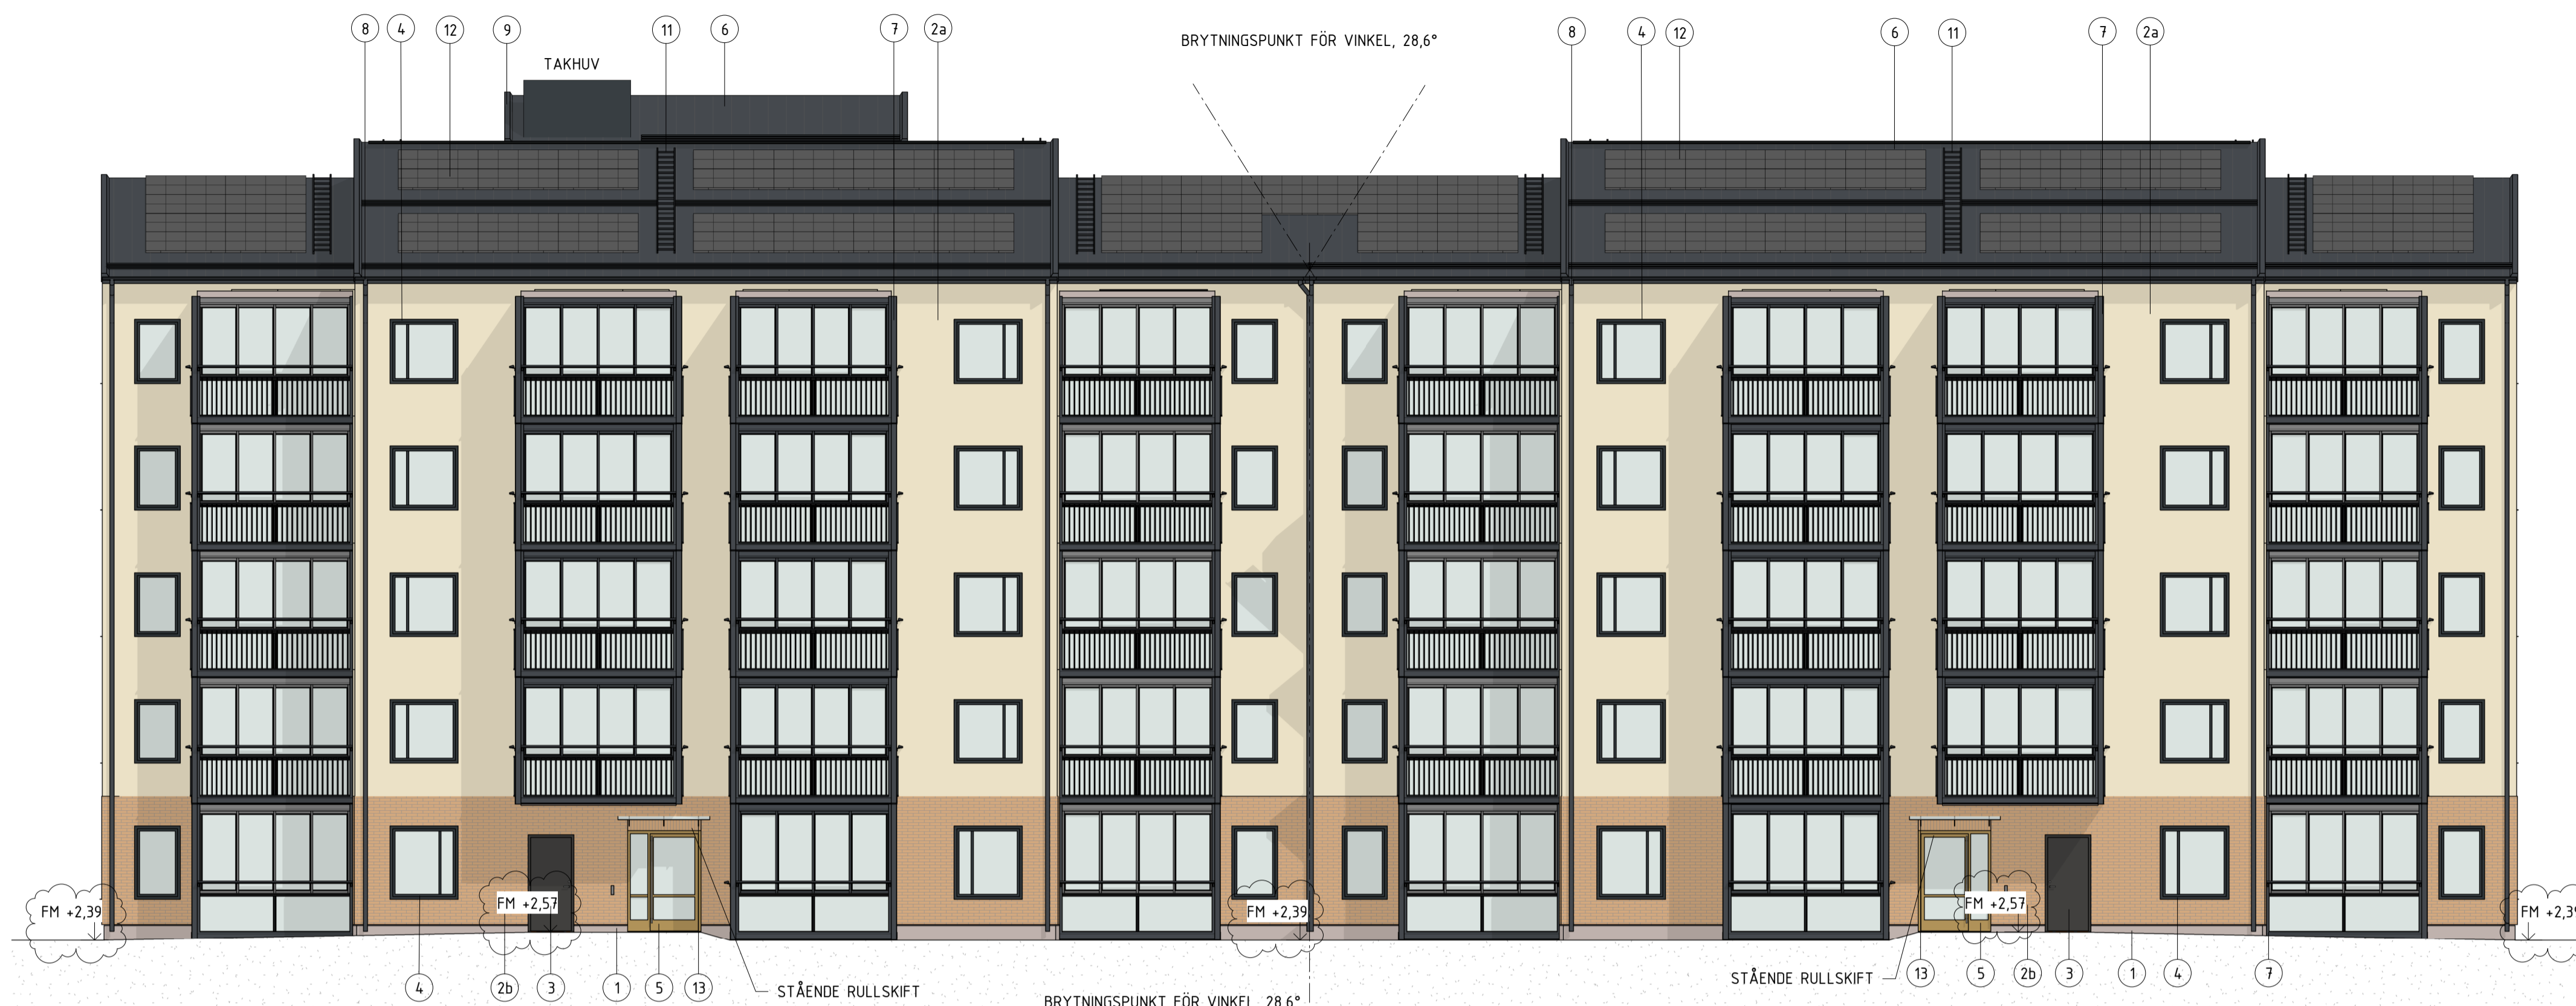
8 4 12 9 11 6 7 2a

TAKHUV

BRYTNINGSPUNKT FÖR VINKEL, 28,6°

8 4 12 6 11 7 2a

FM +2,39

FM +2,57

FM +2,39

FM +2,57

FM +2,39

4 2b 3 1 5 13

STÅENDE RULLSKIFT

BRYTNINGSPUNKT FÖR VINKEL, 28,6°

STÅENDE RULLSKIFT

13 5 2b 3 1 4 7